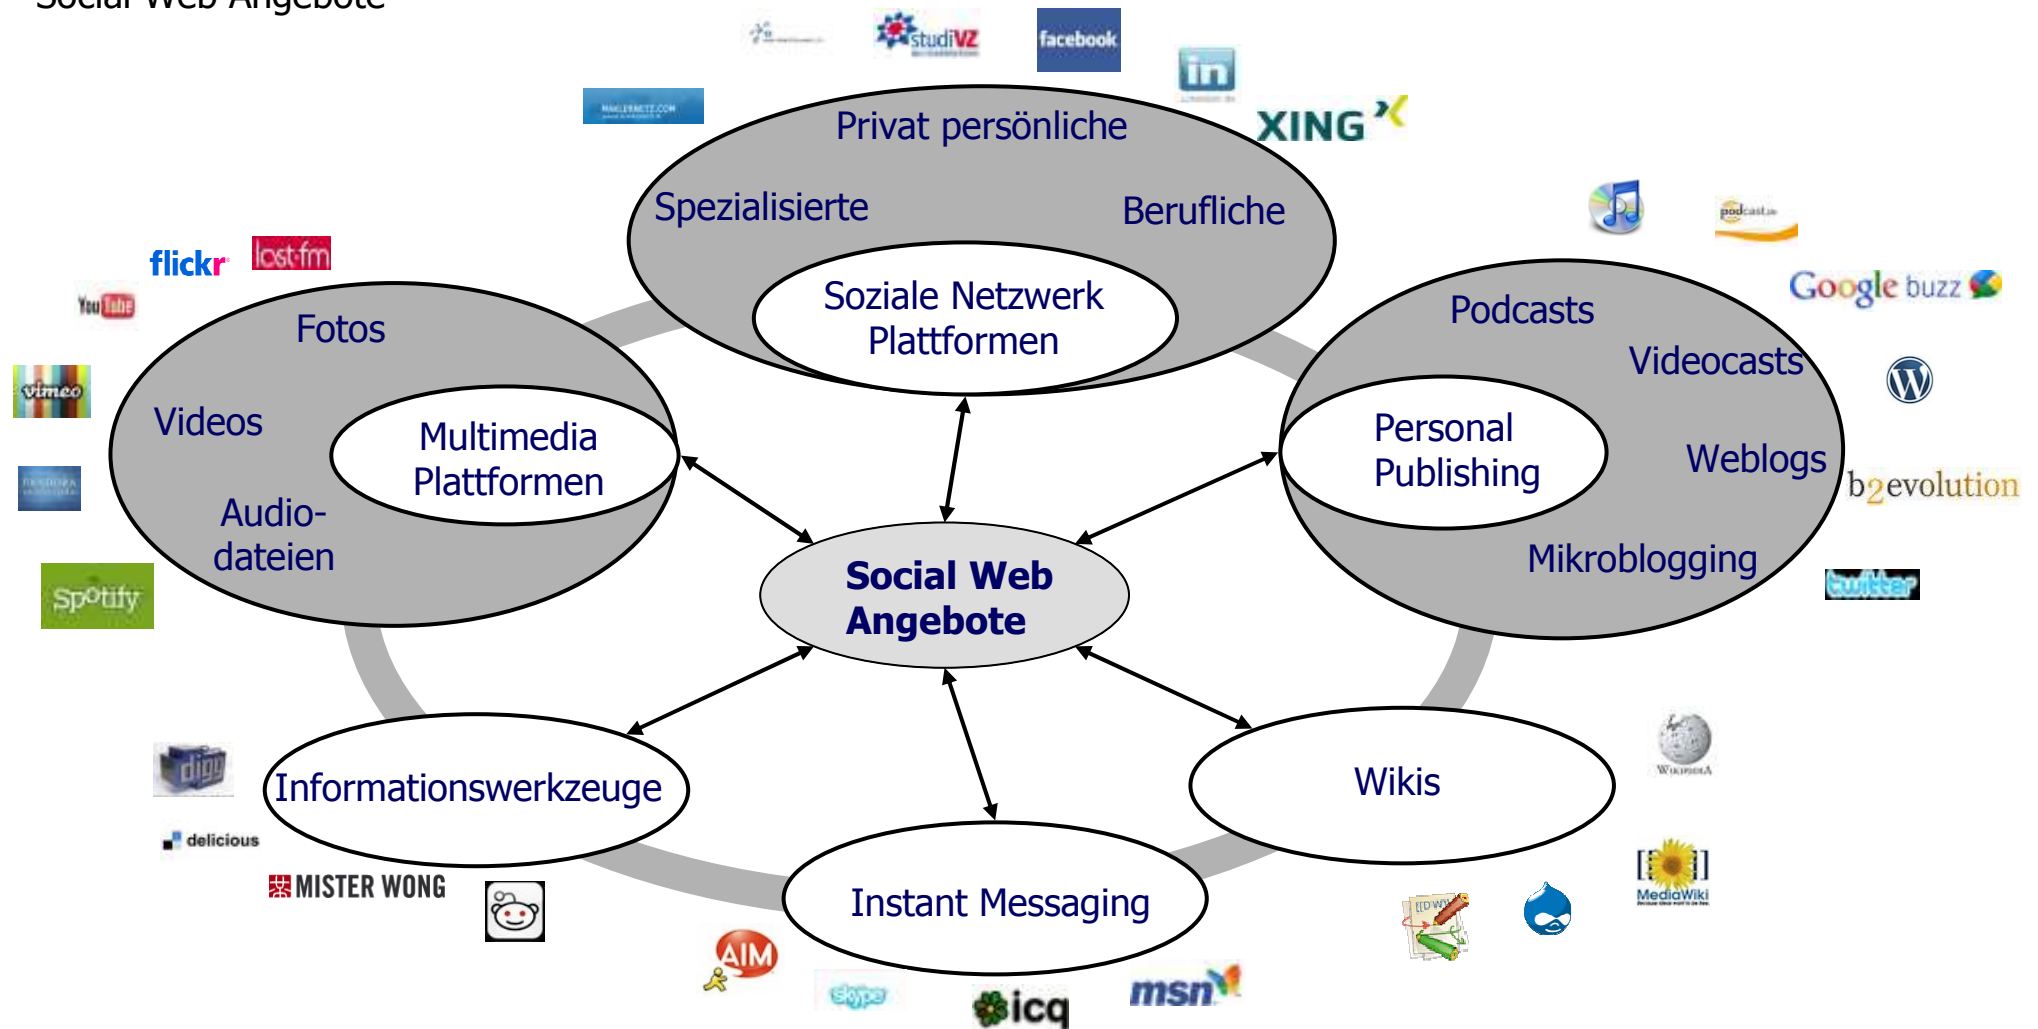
Social Web Angebote

studiVZ
facebook
in
XING
Privat persönliche
Spezialisierte
Berufliche
Soziale Netzwerk Plattformen

flickr
last.fm
YouTube
vimeo
Spotify
Fotos
Videos
Audiodateien
Multimedia Plattformen

podcast.de
Google buzz
b2evolution
twitter
Podcasts
Videocasts
Personal Publishing
Weblogs
Mikroblogging

Social Web Angebote

digg
delicious
MISTER WONG
Informationswerkzeuge

Wikis
Wikipedia
MediaWiki

Instant Messaging
AIM
skype
icq
msn